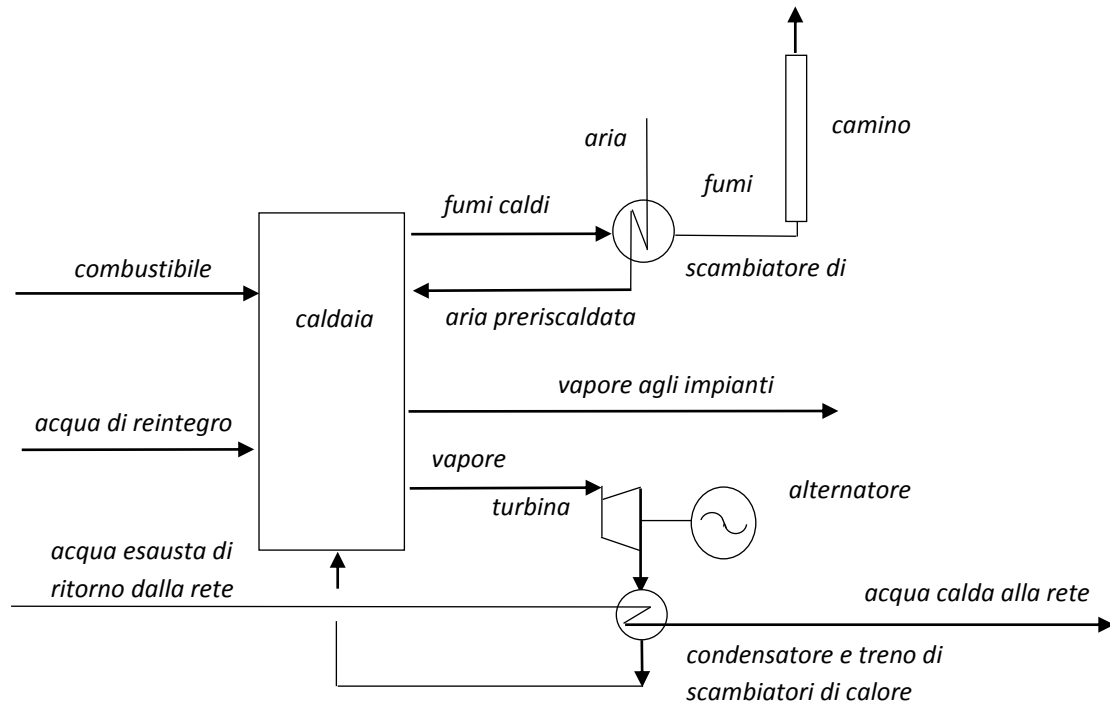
camino

aria

fumi

fumi caldi

combustibile

scambiatore di

caldaia

aria preriscaldata

vapore agli impianti

acqua di reintegro

vapore

alternatore

turbina

acqua esausta di ritorno dalla rete

acqua calda alla rete

condensatore e treno di scambiatori di calore